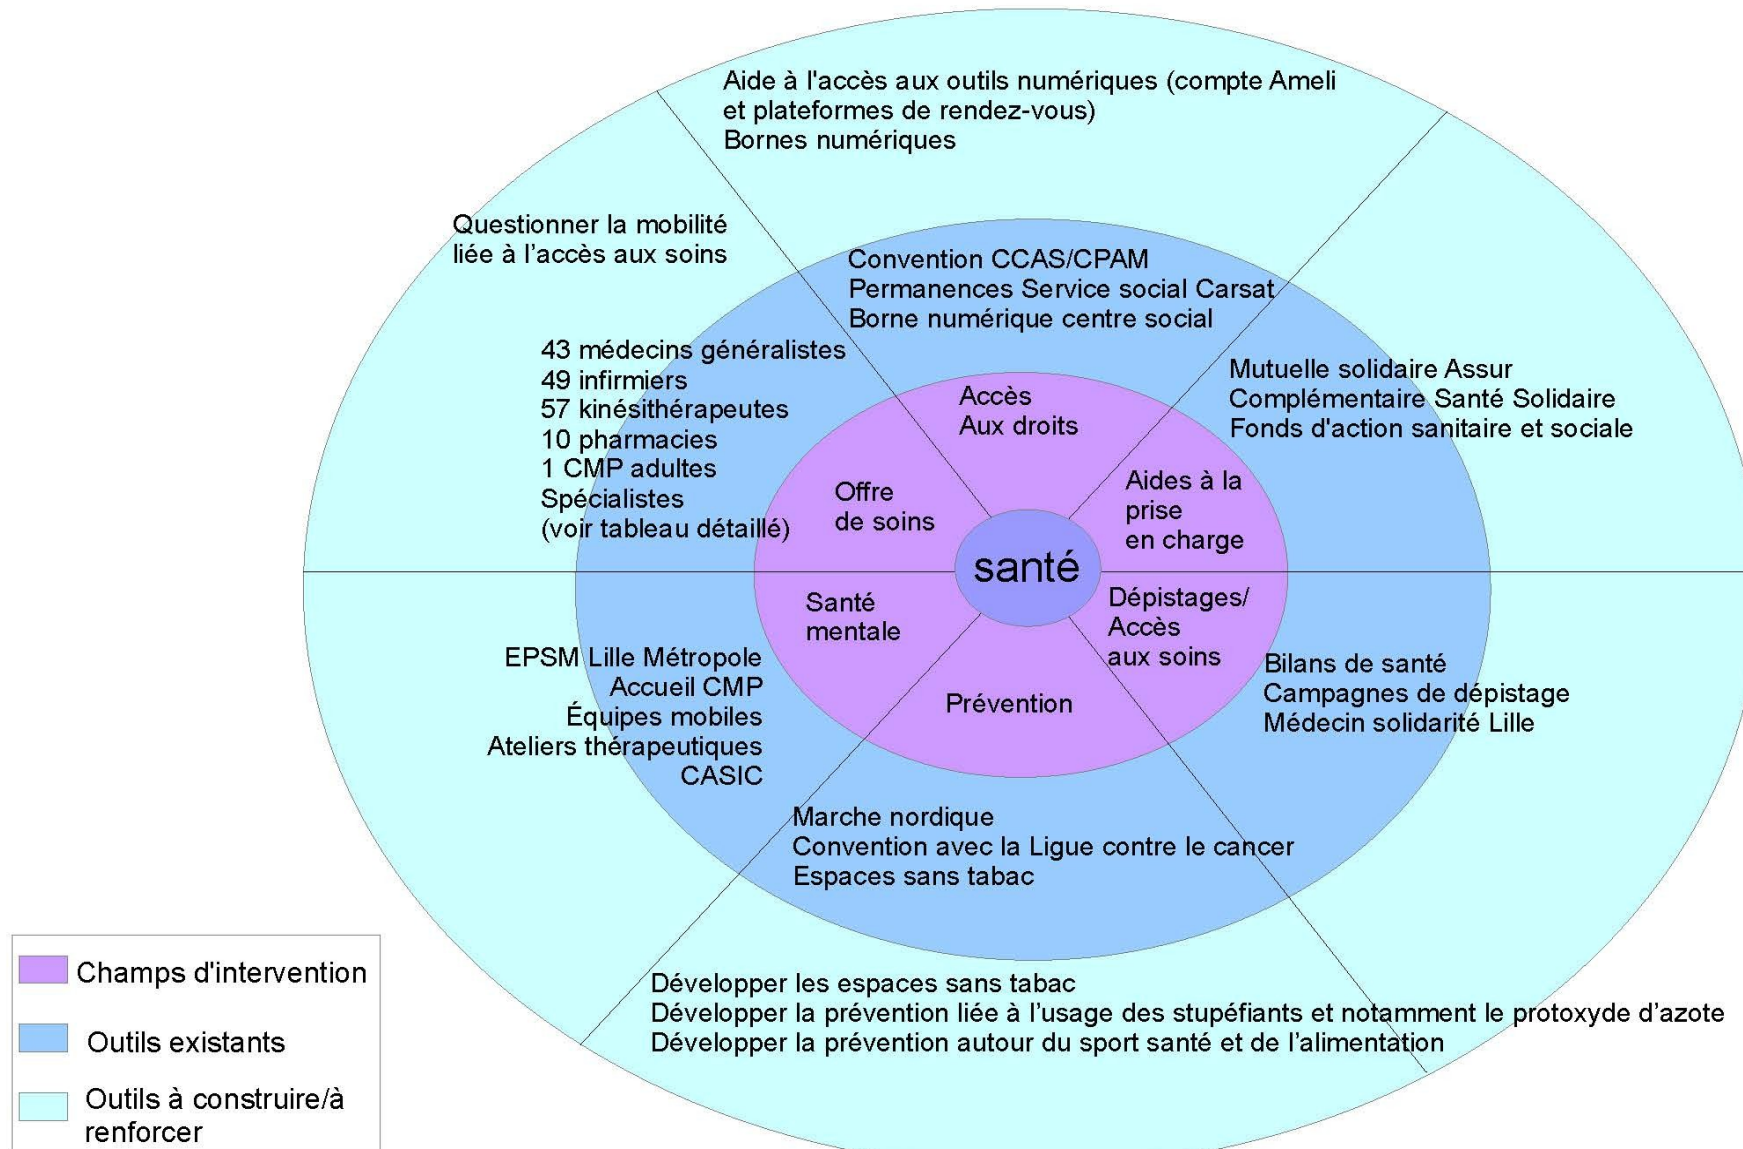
Aide à l'accès aux outils numériques (compte Ameli et plateformes de rendez-vous)
Bornes numériques

Questionner la mobilité liée à l'accès aux soins

Convention CCAS/CPAM
Permanences Service social Carsat
Borne numérique centre social

43 médecins généralistes
49 infirmiers
57 kinésithérapeutes
10 pharmacies
1 CMP adultes
Spécialistes
(voir tableau détaillé)

Mutuelle solidaire Assur
Complémentaire Santé Solidaire
Fonds d'action sanitaire et sociale

Accès
Aux droits

Offre
de soins

Aides à la
prise
en charge

santé

Santé
mentale

Dépistages/
Accès
aux soins

Prévention

EPSM Lille Métropole
Accueil CMP
Équipes mobiles
Ateliers thérapeutiques
CASIC

Bilans de santé
Campagnes de dépistage
Médecin solidarité Lille

Marche nordique
Convention avec la Ligue contre le cancer
Espaces sans tabac

Développer les espaces sans tabac
Développer la prévention liée à l'usage des stupéfiants et notamment le protoxyde d'azote
Développer la prévention autour du sport santé et de l'alimentation

Champs d'intervention
Outils existants
Outils à construire/à renforcer